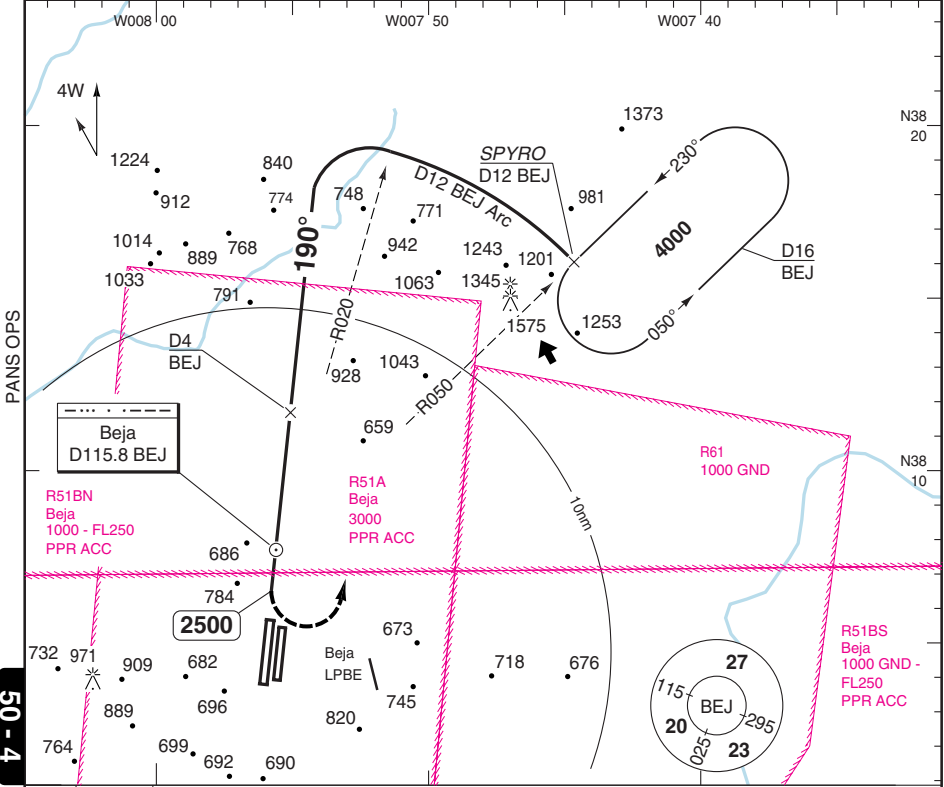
W008 00
W007 50
W007 40
N38 20
N38 10
4W
1224
840
774
912
748
1014
889
768
1033
791
SPYRO
D12 BEJ
1373
981
D12 BEJ Arc
771
942
1243
1201
1063
1345
1575
1253
230°
4000
050°
D16
BEJ
190°
R020
R050
D4
BEJ
928
1043
659
PANS OPS
Beja
D115.8 BEJ
R51BN
Beja
1000 - FL250
PPR ACC
R51A
Beja
3000
PPR ACC
R61
1000 GND
10nm
686
784
2500
673
Beja
LPBE
745
718
676
820
732
971
909
682
696
889
764
699
692
690
R51BS
Beja
1000 GND - FL250
PPR ACC
27
115
BEJ
295
20
025
23
50 - 4